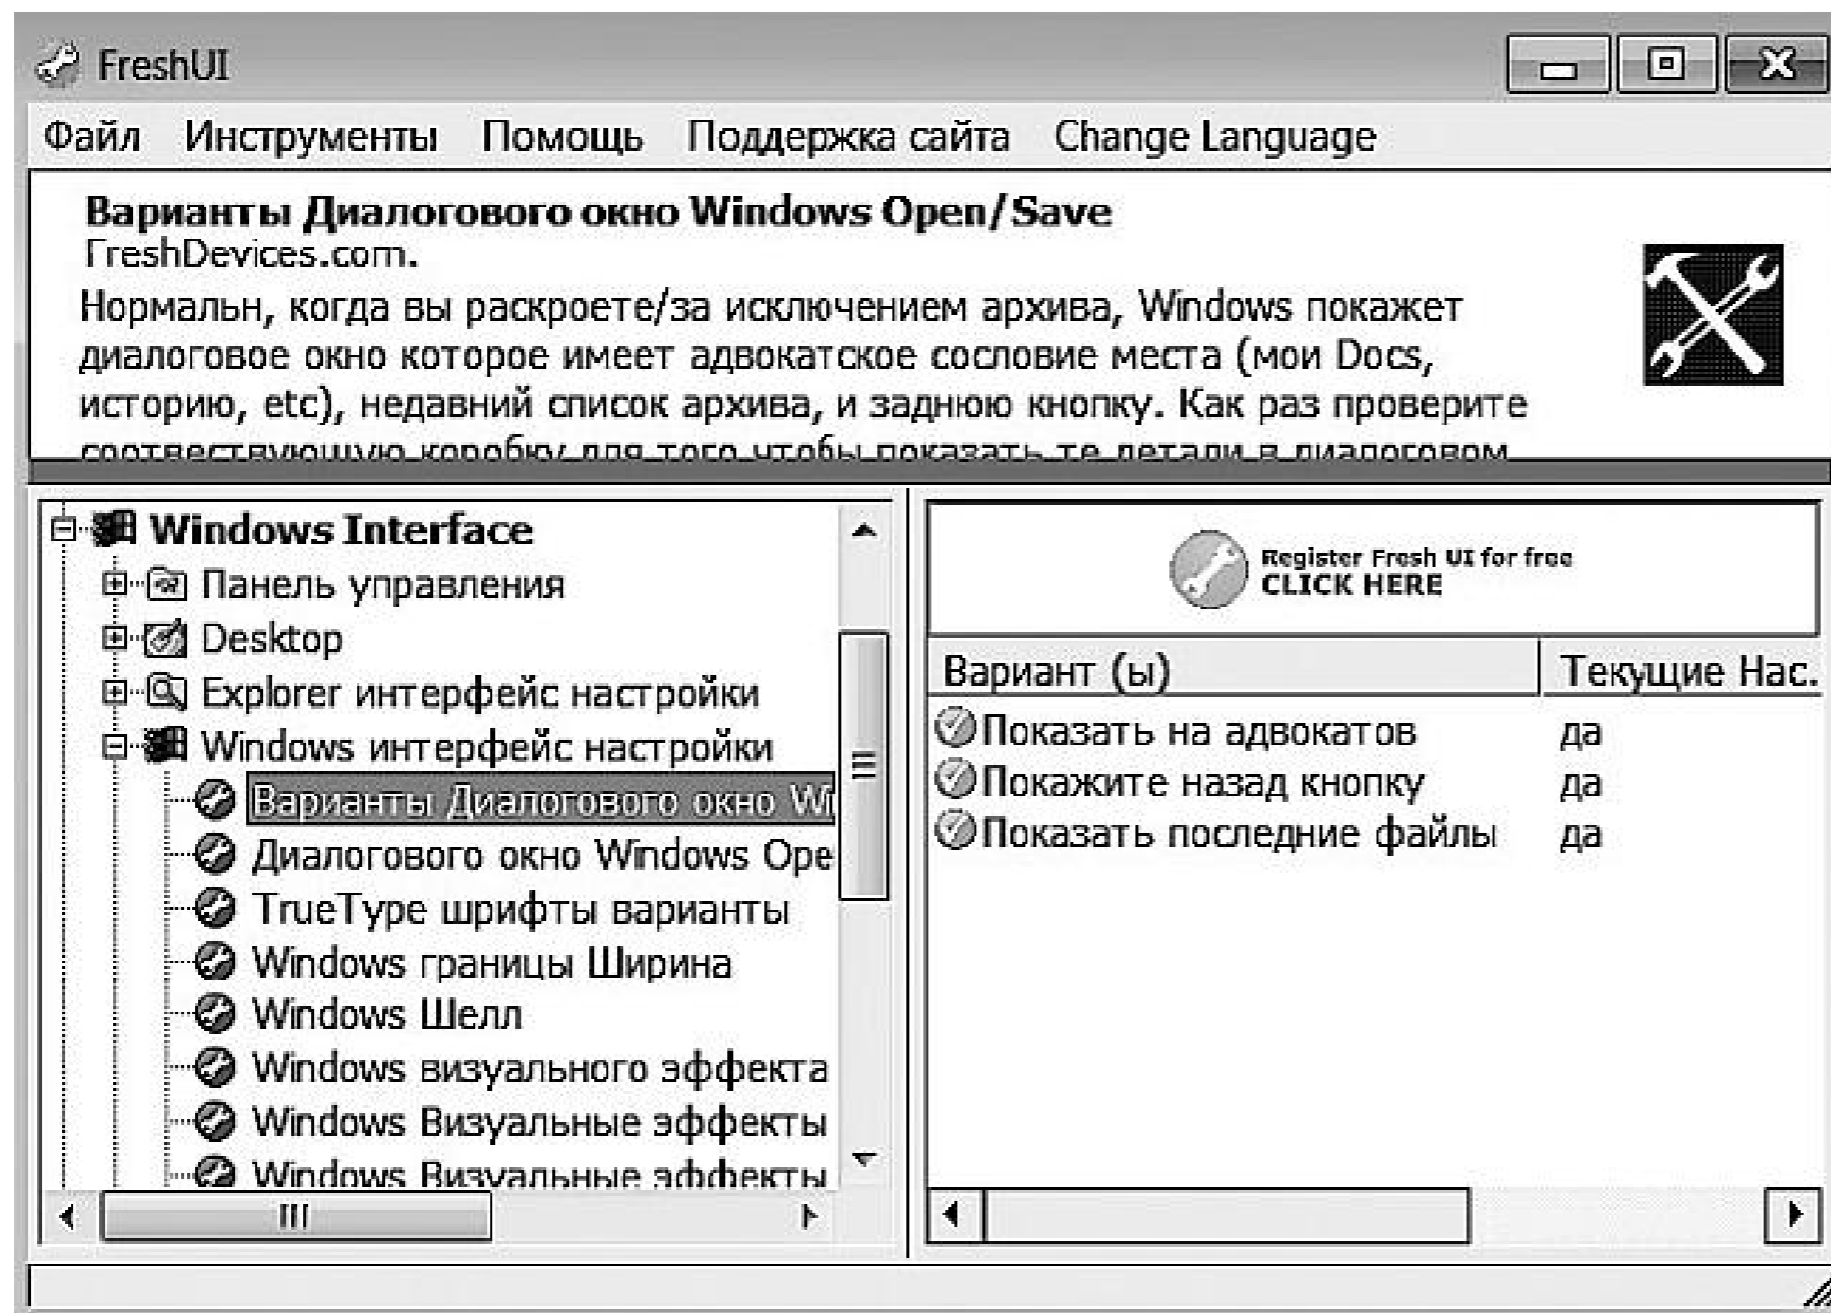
FreshUI

Файл Инструменты Помощь Поддержка сайта Change Language

Варианты Диалогового окно Windows Open/Save
FreshDevices.com.
Нормальн, когда вы раскроете/за исключением архива, Windows покажет диалоговое окно которое имеет адвокатское сословие места (мои Docs, историю, etc), недавний список архива, и заднюю кнопку. Как раз проверите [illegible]

Windows Interface
Панель управления
Desktop
Explorer интерфейс настройки
Windows интерфейс настройки
Варианты Диалогового окно Wi
Диалогового окно Windows Ope
TrueType шрифты варианты
Windows границы Ширина
Windows Шелл
Windows визуального эффекта
Windows Визуальные эффекты
Windows Визуальные эффекты

Register Fresh UI for free
CLICK HERE

| Вариант (ы) | Текущие Нас. |
|---|---|
| Показать на адвокатов | да |
| Покажите назад кнопку | да |
| Показать последние файлы | да |